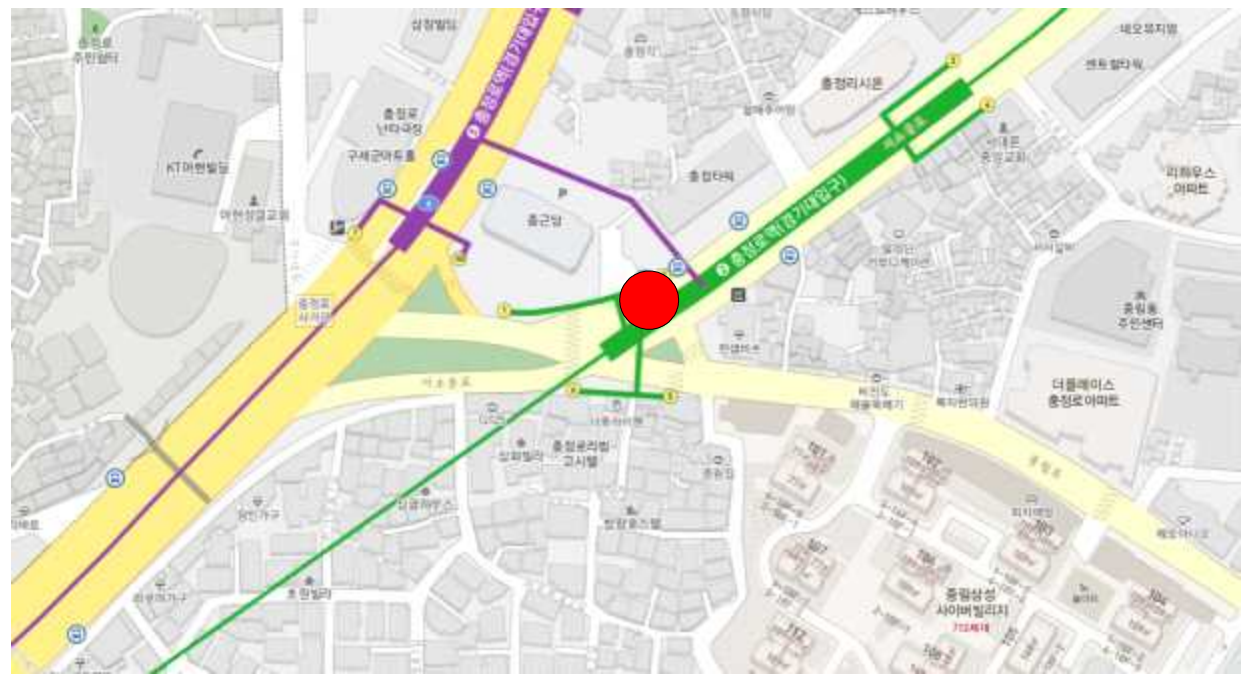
충정로 주민쉼터

삼창빌딩

세오프티엘

센트럴타워

충정리시온

KT아현빌딩

충정로 난타극장

구세군아트홀

⑤ 충정로역(경기대입구)

충정타워

리하우스 아파트

아현성결교회

충근당

② 충정로역(경기대입구)

충정로 사거리

서소문로

충정로 주민센터

더플레이스 충정로아파트

충정로리빙 고시텔

충정로

종암삼성 사이버빌리지

충정아파트